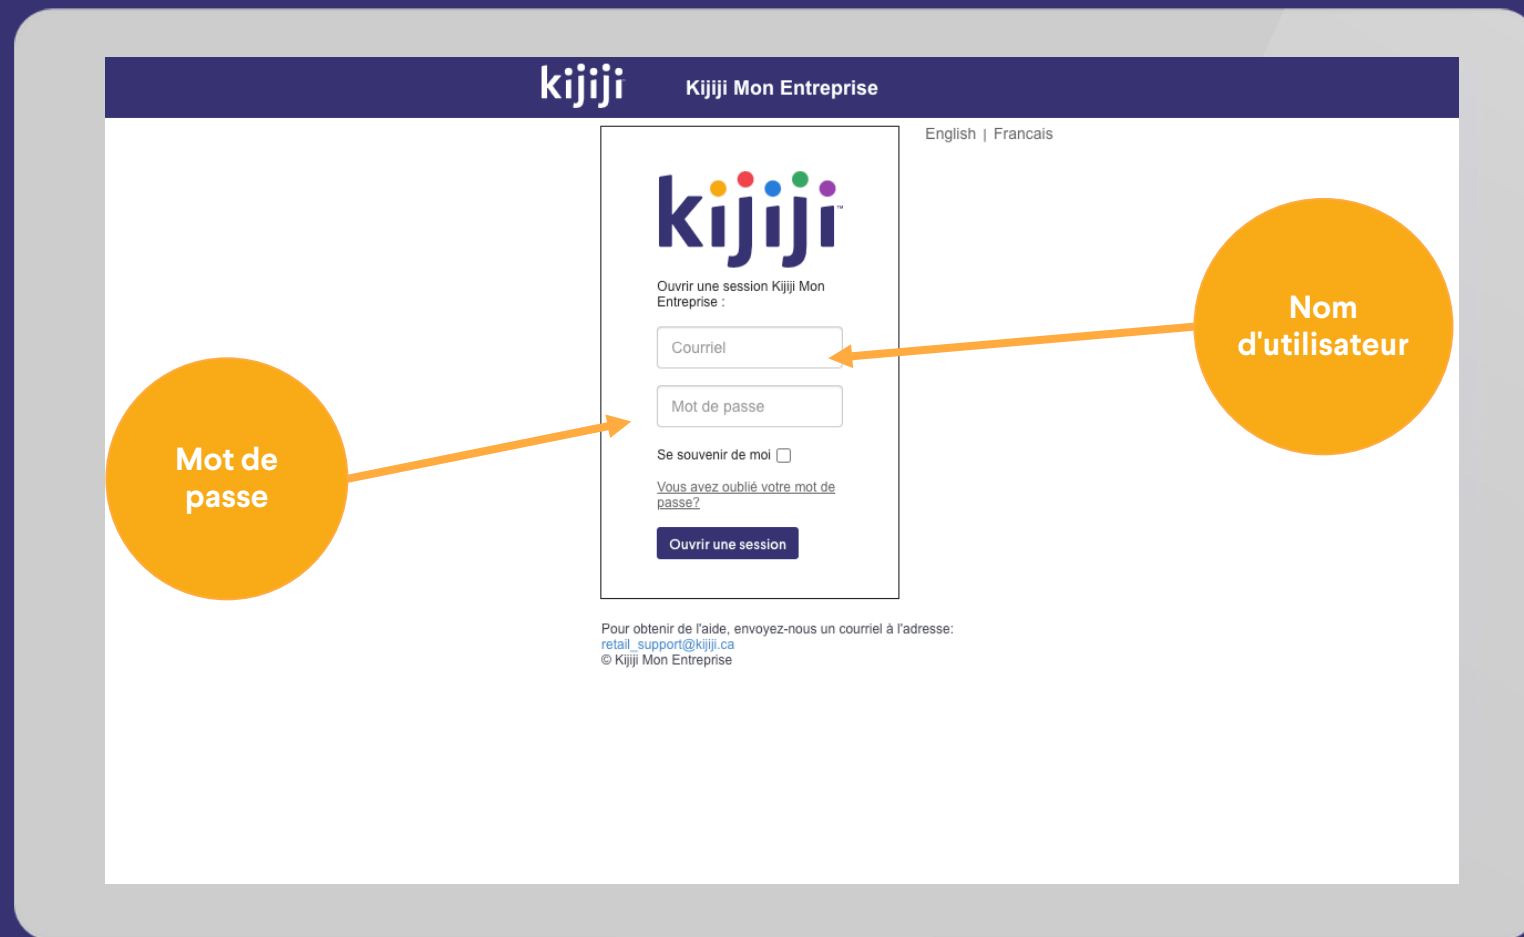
kijiji Kijiji Mon Entreprise

English | Francais

kijiji

Ouvrir une session Kijiji Mon Entreprise :

Courriel

Mot de passe

Se souvenir de moi

Vous avez oublié votre mot de passe?

Ouvrir une session

Pour obtenir de l'aide, envoyez-nous un courriel à l'adresse:
retail_support@kijiji.ca
© Kijiji Mon Entreprise

Nom d'utilisateur

Mot de passe